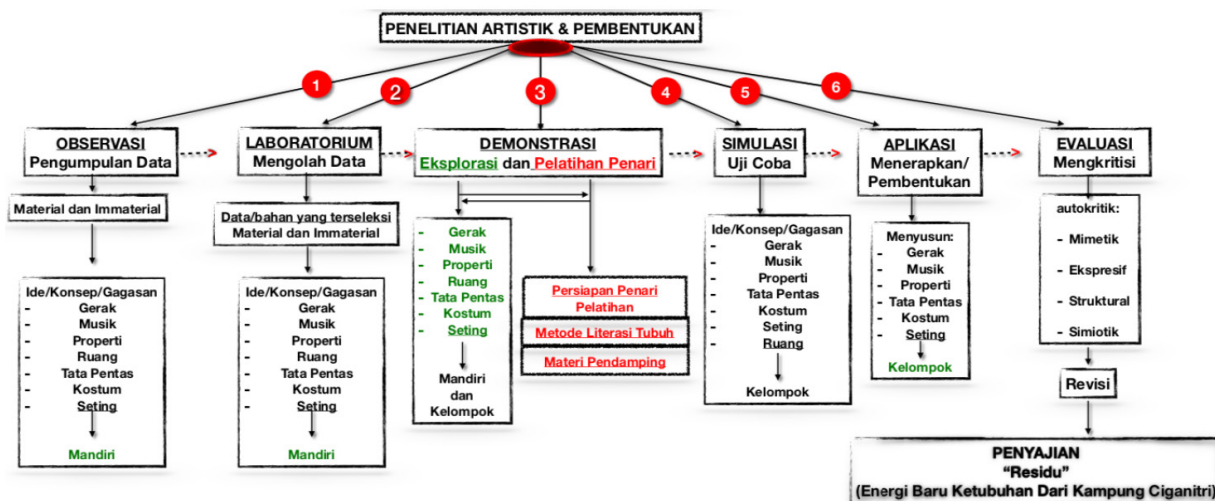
PENELITIAN ARTISTIK & PEMBENTUKAN

1
2
3
4
5
6

OBSERVASI
Pengumpulan Data

Material dan Immaterial

Ide/Konsep/Gagasan
- Gerak
- Musik
- Properti
- Ruang
- Tata Pentas
- Kostum
- Seting

Mandiri

LABORATORIUM
Mengolah Data

Data/bahan yang terseleksi
Material dan Immaterial

Ide/Konsep/Gagasan
- Gerak
- Musik
- Properti
- Ruang
- Tata Pentas
- Kostum
- Seting

Mandiri

DEMONSTRASI
Eksplorasi dan Pelatihan Penari

- Gerak
- Musik
- Properti
- Ruang
- Tata Pentas
- Kostum
- Seting

Mandiri dan Kelompok

Persiapan Penari Pelatihan

Metode Literasi Tubuh

Materi Pendamping

SIMULASI
Uji Coba

Ide/Konsep/Gagasan
- Gerak
- Musik
- Properti
- Tata Pentas
- Kostum
- Seting
- Ruang

Kelompok

APLIKASI
Menerapkan/
Pembentukan

Menyusun:
- Gerak
- Musik
- Properti
- Tata Pentas
- Kostum
- Seting

Kelompok

EVALUASI
Mengkritisi

autokritik:
- Mimetik
- Ekspresif
- Struktural
- Simiotik

Revisi

PENYAJIAN
"Residu"
(Energi Baru Ketubuhan Dari Kampung Ciganitri)